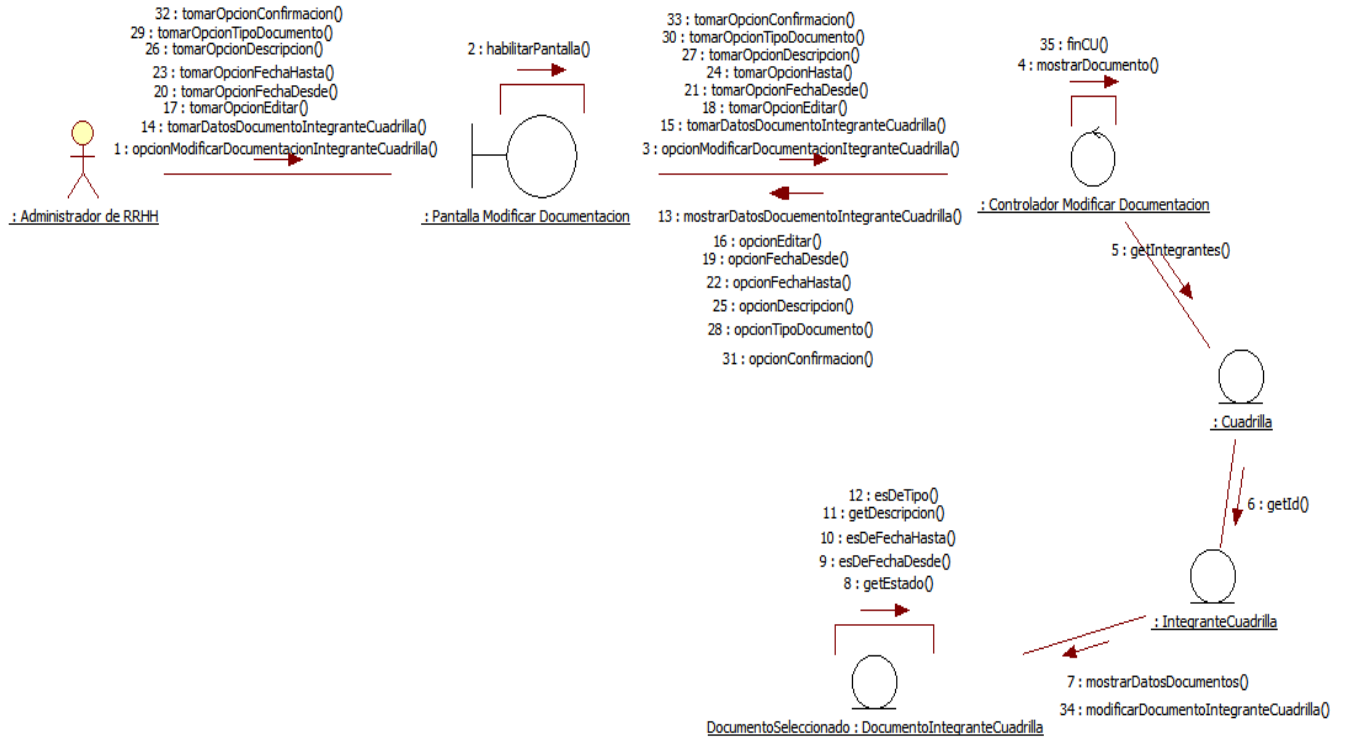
32 : tomarOpcionConfirmacion()
29 : tomarOpcionTipoDocumento()
26 : tomarOpcionDescripcion()
23 : tomarOpcionFechaHasta()
20 : tomarOpcionFechaDesde()
17 : tomarOpcionEditar()
14 : tomarDatosDocumentoIntegranteCuadrilla()
1 : opcionModificarDocumentacionIntegranteCuadrilla()

: Administrador de RRHH

2 : habilitarPantalla()

: Pantalla Modificar Documentacion

33 : tomarOpcionConfirmacion()
30 : tomarOpcionTipoDocumento()
27 : tomarOpcionDescripcion()
24 : tomarOpcionHasta()
21 : tomarOpcionFechaDesde()
18 : tomarOpcionEditar()
15 : tomarDatosDocumentoIntegranteCuadrilla()
3 : opcionModificarDocumentacionItegranteCuadrilla()

13 : mostrarDatosDocuementoIntegranteCuadrilla()
16 : opcionEditar()
19 : opcionFechaDesde()
22 : opcionFechaHasta()
25 : opcionDescripcion()
28 : opcionTipoDocumento()
31 : opcionConfirmacion()

35 : finCU()
4 : mostrarDocumento()

: Controlador Modificar Documentacion

5 : getIntegrantes()

: Cuadrilla

6 : getId()

: IntegranteCuadrilla

12 : esDeTipo()
11 : getDescripcion()
10 : esDeFechaHasta()
9 : esDeFechaDesde()
8 : getEstado()

DocumentoSeleccionado : DocumentoIntegranteCuadrilla

7 : mostrarDatosDocumentos()
34 : modificarDocumentoIntegranteCuadrilla()